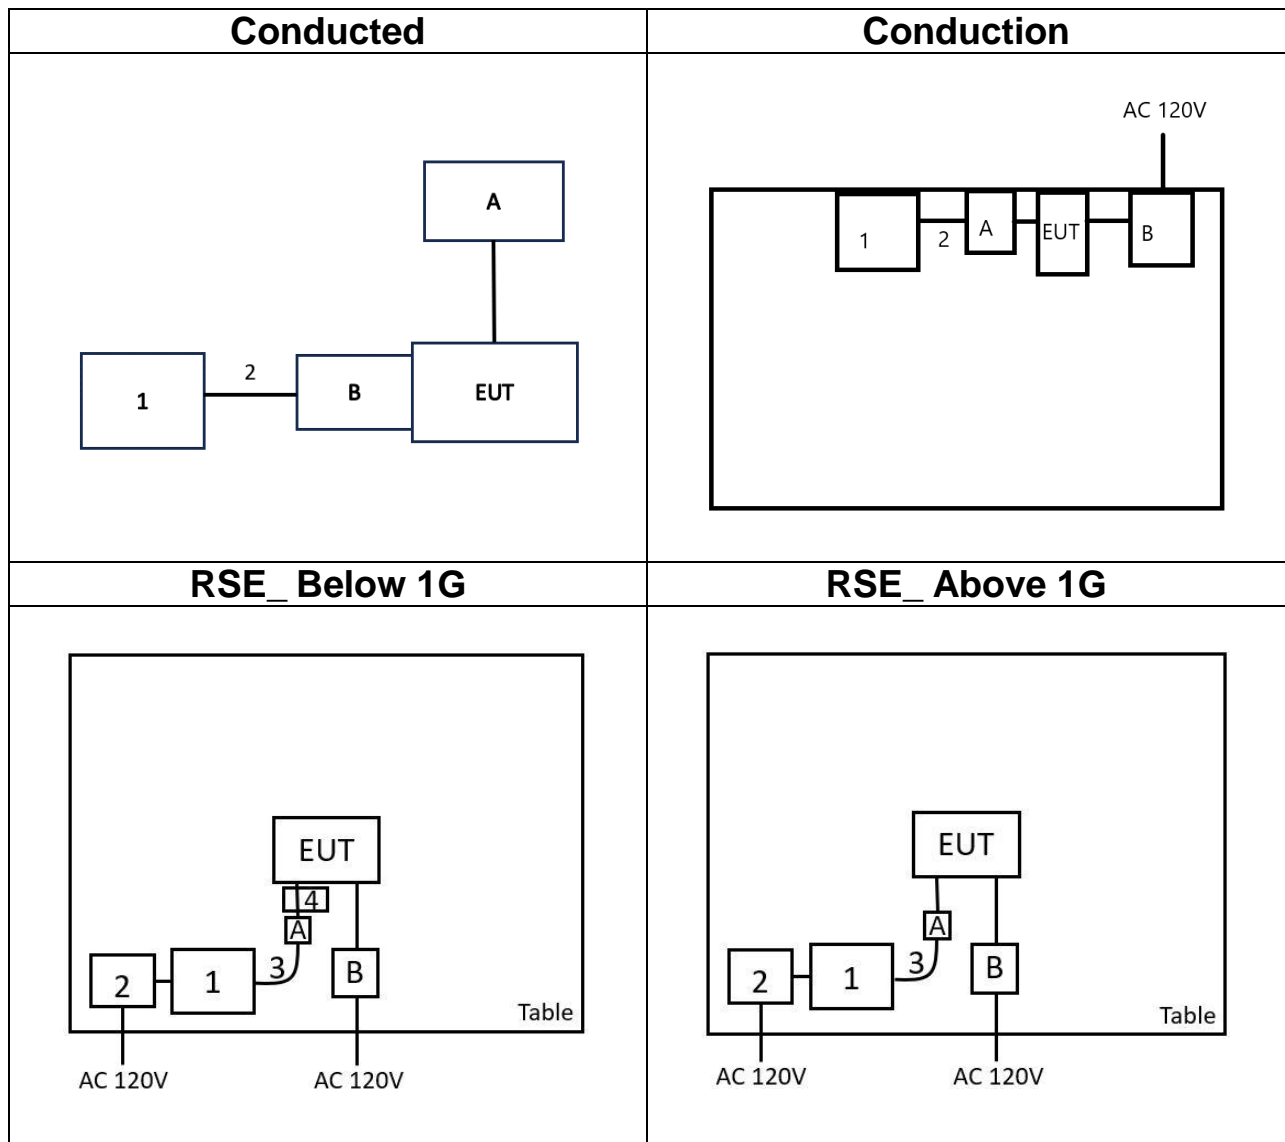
| Conducted | Conduction |
|---|---|
| A<br>2<br>1 B EUT | AC 120V<br>1 2 A EUT B |
| **RSE_ Below 1G** | **RSE_ Above 1G** |
| EUT<br>4<br>A<br>3<br>2 1 B<br>Table<br>AC 120V AC 120V | EUT<br>A<br>3<br>2 1 B<br>Table<br>AC 120V AC 120V |